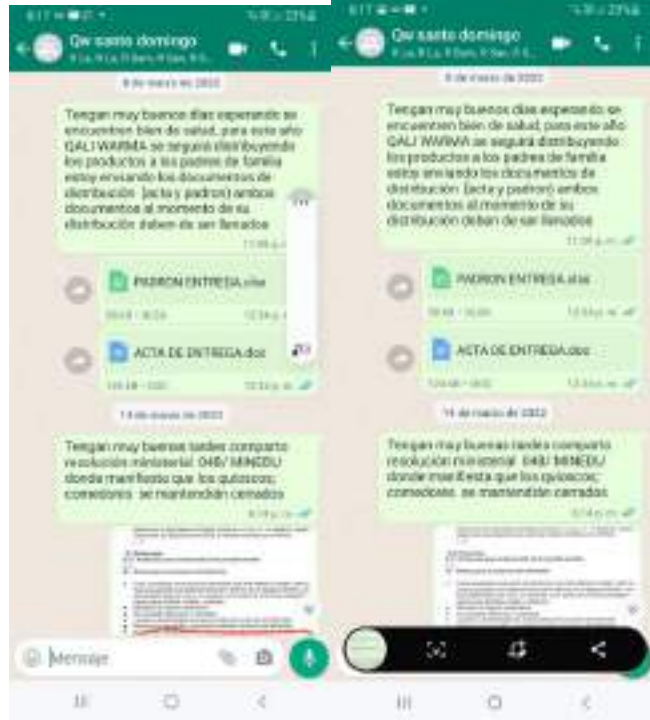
6:17 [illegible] 23%

Qw santo domingo

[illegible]

8 de marzo de 2022

Tengan muy buenos días esperando se encuentren bien de salud, para este año QALI WARMA se seguirá distribuyendo los productos a los padres de familia estoy enviando los documentos de distribución (acta y padron) ambos documentos al momento de su distribución deben ser llenados

11:06 p. m.

PADRON ENTREGA.xlsx

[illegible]

ACTA DE ENTREGA.doc

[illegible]

14 de marzo de 2022

Tengan muy buenas tardes comparto resolución ministerial 048/ MINEDU donde manifiesta que los quioscos; comedores se mantendrán cerrados

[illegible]

Mensaje

6:17 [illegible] 23%

Qw santo domingo

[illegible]

8 de marzo de 2022

Tengan muy buenos días esperando se encuentren bien de salud, para este año QALI WARMA se seguirá distribuyendo los productos a los padres de familia estoy enviando los documentos de distribución (acta y padron) ambos documentos al momento de su distribución deben ser llenados

11:06 p. m.

PADRON ENTREGA.xlsx

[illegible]

ACTA DE ENTREGA.doc

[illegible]

14 de marzo de 2022

Tengan muy buenas tardes comparto resolución ministerial 048/ MINEDU donde manifiesta que los quioscos; comedores. se mantendrán cerrados

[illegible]